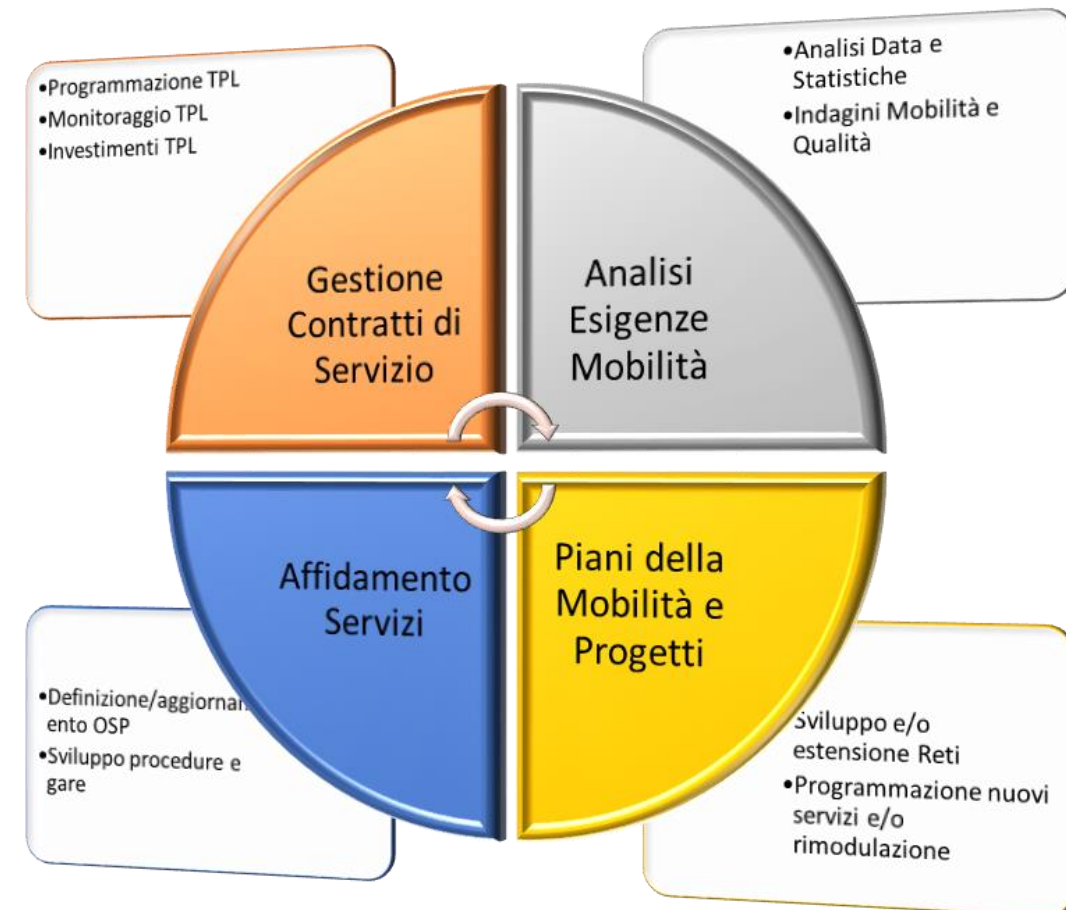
•Programmazione TPL
•Monitoraggio TPL
•Investimenti TPL

•Analisi Data e Statistiche
•Indagini Mobilità e Qualità

Gestione Contratti di Servizio

Analisi Esigenze Mobilità

Affidamento Servizi

Piani della Mobilità e Progetti

•Definizione/aggiornam ento OSP
•Sviluppo procedure e gare

Sviluppo e/o estensione Reti
•Programmazione nuovi servizi e/o rimodulazione